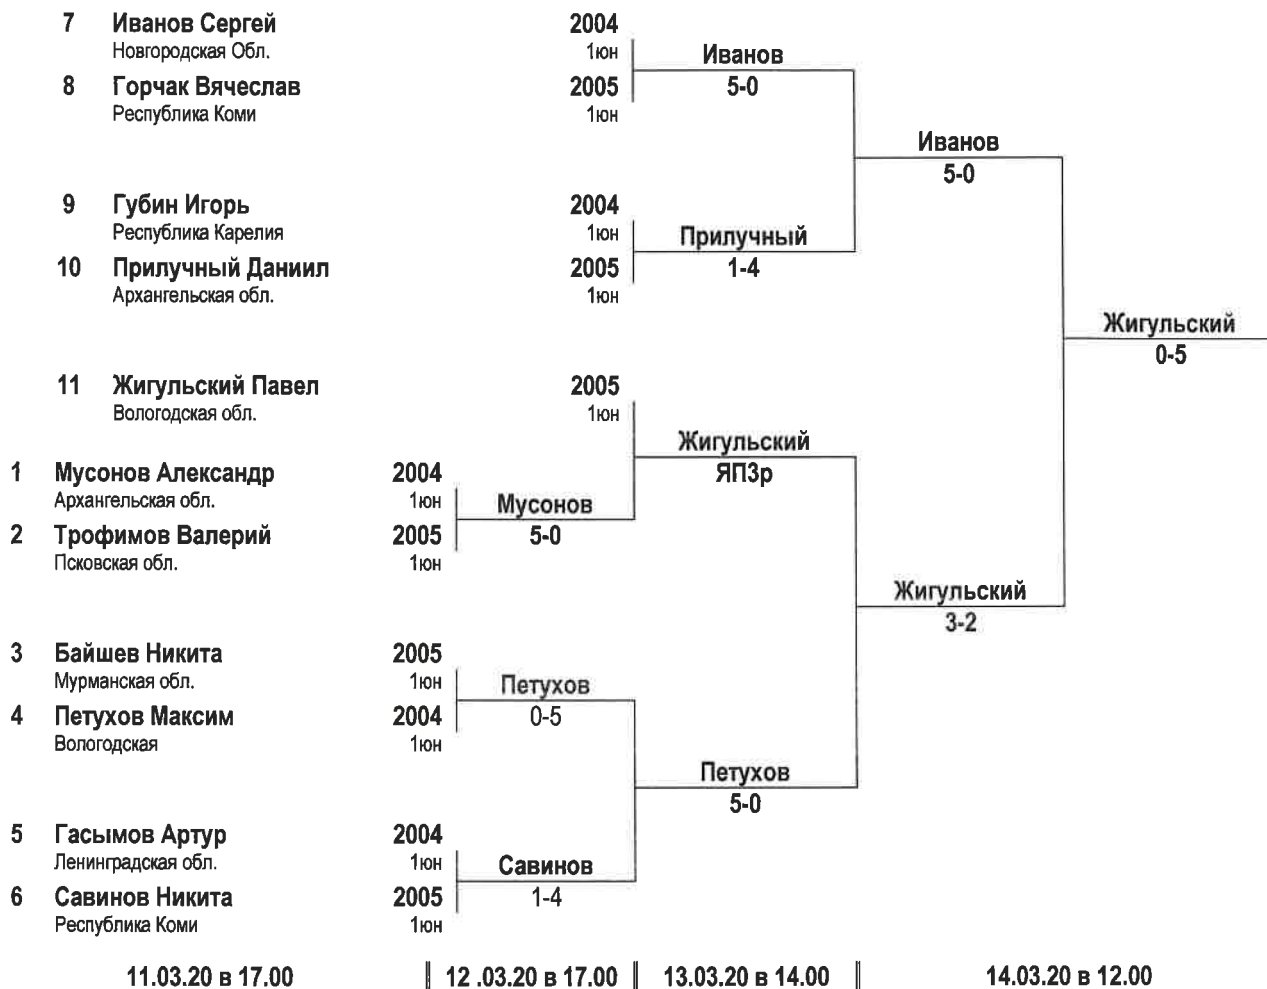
7 Иванов Сергей
Новгородская Обл.
2004
1юн

8 Горчак Вячеслав
Республика Коми
2005
1юн

Иванов
5-0

9 Губин Игорь
Республика Карелия
2004
1юн

10 Прилучный Даниил
Архангельская обл.
2005
1юн

Прилучный
1-4

Иванов
5-0

11 Жигульский Павел
Вологодская обл.
2005
1юн

1 Мусонов Александр
Архангельская обл.
2004
1юн

2 Трофимов Валерий
Псковская обл.
2005
1юн

Мусонов
5-0

Жигульский
ЯП3р

3 Байшев Никита
Мурманская обл.
2005
1юн

4 Петухов Максим
Вологодская
2004
1юн

Петухов
0-5

5 Гасымов Артур
Ленинградская обл.
2004
1юн

6 Савинов Никита
Республика Коми
2005
1юн

Савинов
1-4

Петухов
5-0

Жигульский
3-2

Жигульский
0-5

11.03.20 в 17.00 12 .03.20 в 17.00 13.03.20 в 14.00 14.03.20 в 12.00